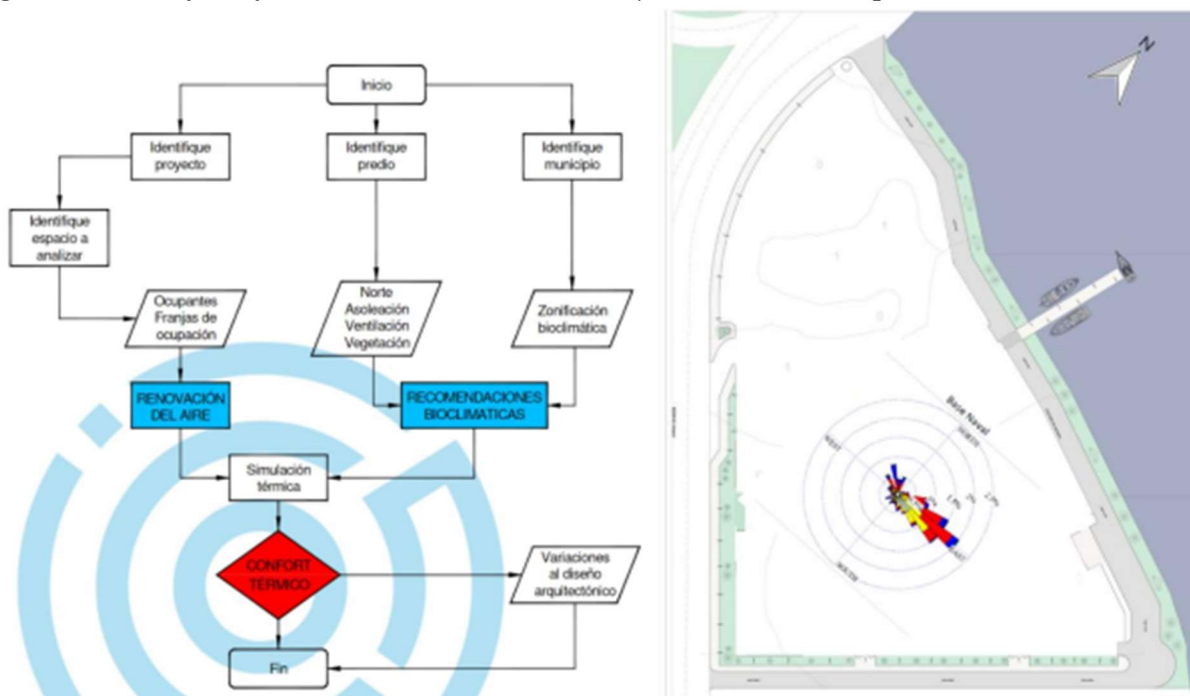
Inicio

Identifique proyecto

Identifique predio

Identifique municipio

Identifique espacio a analizar

Ocupantes Franjas de ocupación

Norte Asoleación Ventilación Vegetación

Zonificación bioclimática

RENOVACIÓN DEL AIRE

RECOMENDACIONES BIOCLIMATICAS

Simulación térmica

CONFORT TÉRMICO

Variaciones al diseño arquitectónico

Fin

N

Base Naval